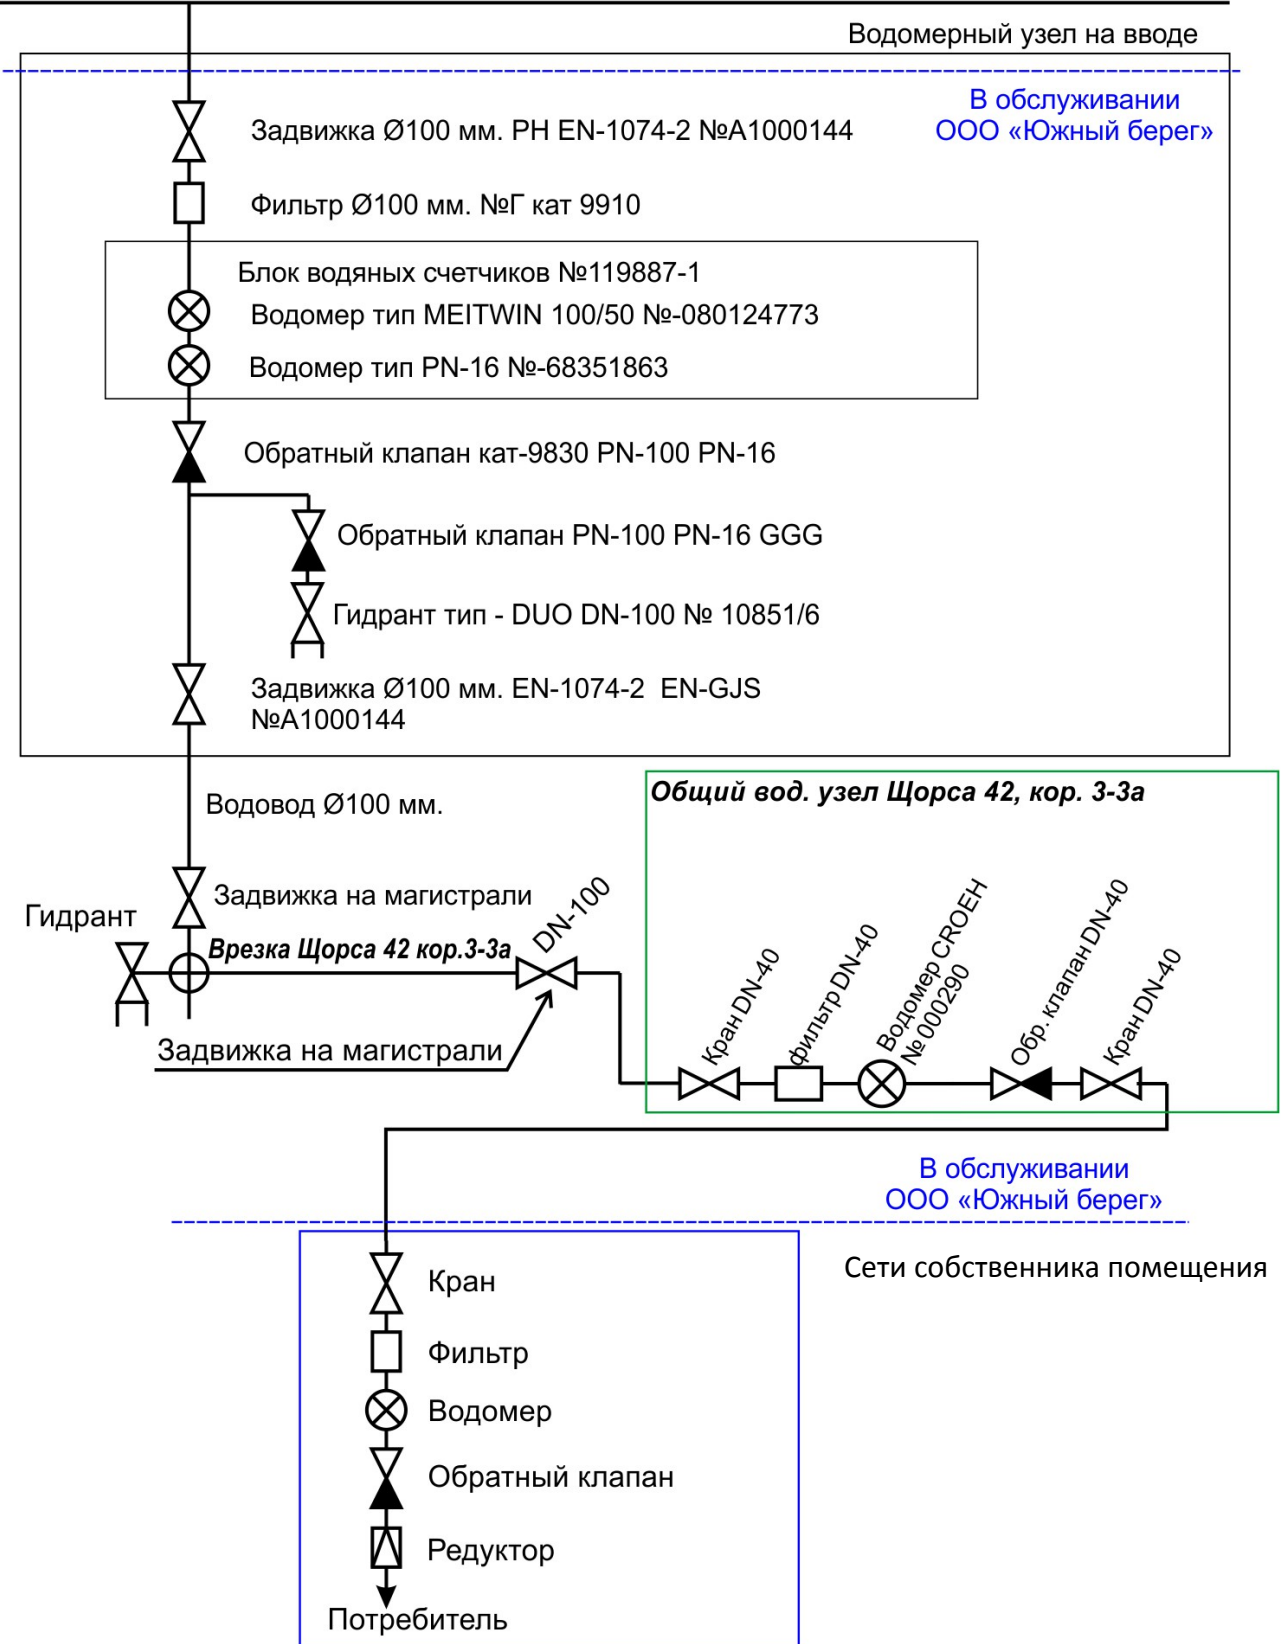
Водомерный узел на вводе

В обслуживании ООО «Южный берег»

Задвижка Ø100 мм. РН EN-1074-2 №А1000144

Фильтр Ø100 мм. №Г кат 9910

Блок водяных счетчиков №119887-1

Водомер тип MEITWIN 100/50 №-080124773

Водомер тип PN-16 №-68351863

Обратный клапан кат-9830 PN-100 PN-16

Обратный клапан PN-100 PN-16 GGG

Гидрант тип - DUO DN-100 № 10851/6

Задвижка Ø100 мм. EN-1074-2 EN-GJS №А1000144

Водовод Ø100 мм.

Общий вод. узел Щорса 42, кор. 3-3а

Задвижка на магистрали

Гидрант

Врезка Щорса 42 кор.3-3а

DN-100

Задвижка на магистрали

Кран DN-40

фильтр DN-40

Водомер CROEH №000290

Обр. клапан DN-40

Кран DN-40

В обслуживании ООО «Южный берег»

Сети собственника помещения

Кран

Фильтр

Водомер

Обратный клапан

Редуктор

Потребитель